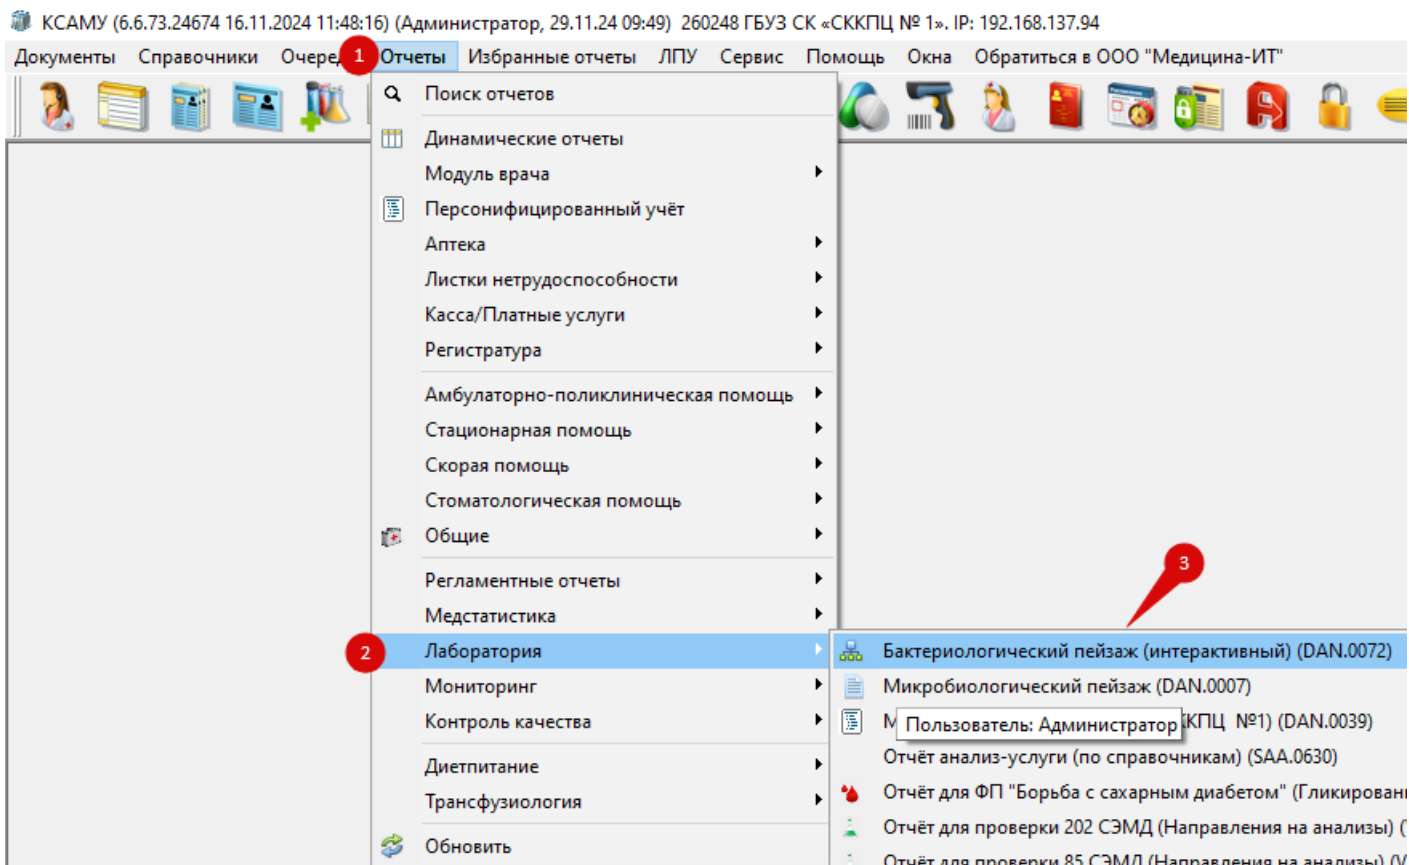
КСАМУ (6.6.73.24674 16.11.2024 11:48:16) (Администратор, 29.11.24 09:49) 260248 ГБУЗ СК «СККПЦ № 1». IP: 192.168.137.94

Документы Справочники Очеред 1 Отчеты Избранные отчеты ЛПУ Сервис Помощь Окна Обратиться в ООО "Медицина-ИТ"

Поиск отчетов
Динамические отчеты
Модуль врача
Персонифицированный учёт
Аптека
Листки нетрудоспособности
Касса/Платные услуги
Регистратура
Амбулаторно-поликлиническая помощь
Стационарная помощь
Скорая помощь
Стоматологическая помощь
Общие
Регламентные отчеты
Медстатистика
2 Лаборатория
Мониторинг
Контроль качества
Диетпитание
Трансфузиология
Обновить

3
Бактериологический пейзаж (интерактивный) (DAN.0072)
Микробиологический пейзаж (DAN.0007)
М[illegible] Пользователь: Администратор ККПЦ №1) (DAN.0039)
Отчёт анализ-услуги (по справочникам) (SAA.0630)
Отчёт для ФП "Борьба с сахарным диабетом" (Гликирован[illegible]
Отчёт для проверки 202 СЭМД (Направления на анализы) ([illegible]
Отчёт для проверки 85 СЭМД (Направления на анализы) ([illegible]